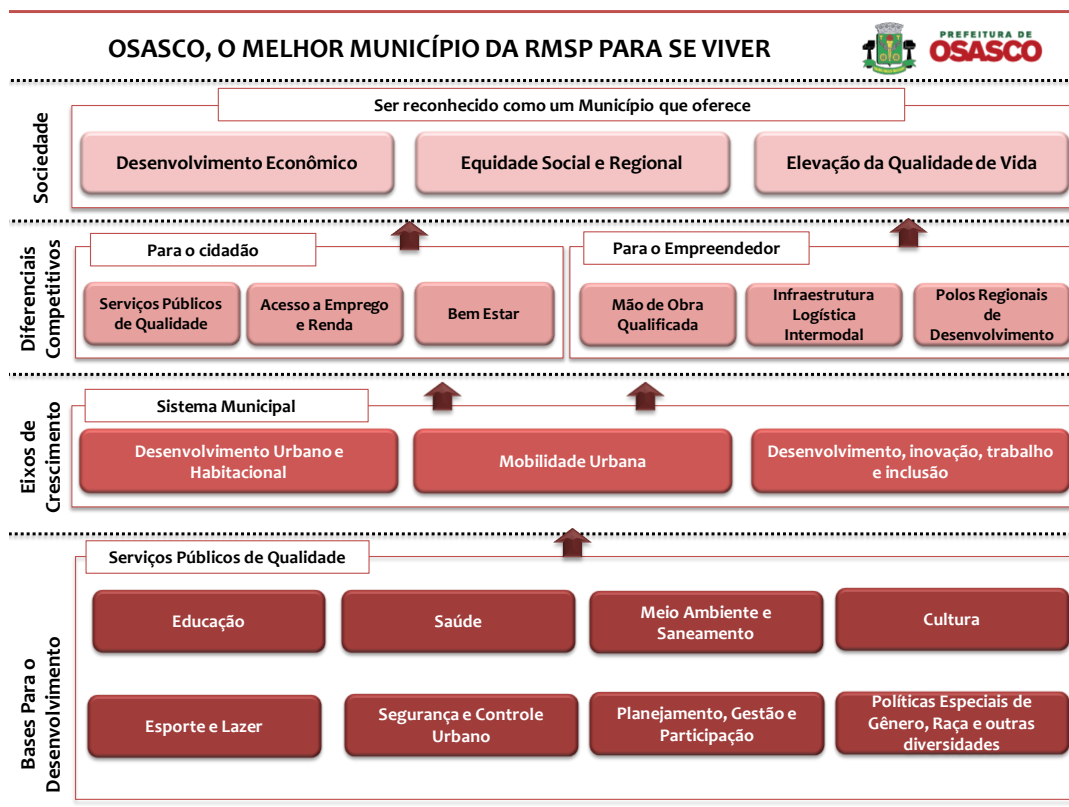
OSASCO, O MELHOR MUNICÍPIO DA RMSP PARA SE VIVER

PREFEITURA DE OSASCO

Sociedade

Ser reconhecido como um Município que oferece

Desenvolvimento Econômico

Equidade Social e Regional

Elevação da Qualidade de Vida

Diferenciais Competitivos

Para o cidadão

Serviços Públicos de Qualidade

Acesso a Emprego e Renda

Bem Estar

Para o Empreendedor

Mão de Obra Qualificada

Infraestrutura Logística Intermodal

Polos Regionais de Desenvolvimento

Eixos de Crescimento

Sistema Municipal

Desenvolvimento Urbano e Habitacional

Mobilidade Urbana

Desenvolvimento, inovação, trabalho e inclusão

Bases Para o Desenvolvimento

Serviços Públicos de Qualidade

Educação

Saúde

Meio Ambiente e Saneamento

Cultura

Esporte e Lazer

Segurança e Controle Urbano

Planejamento, Gestão e Participação

Políticas Especiais de Gênero, Raça e outras diversidades